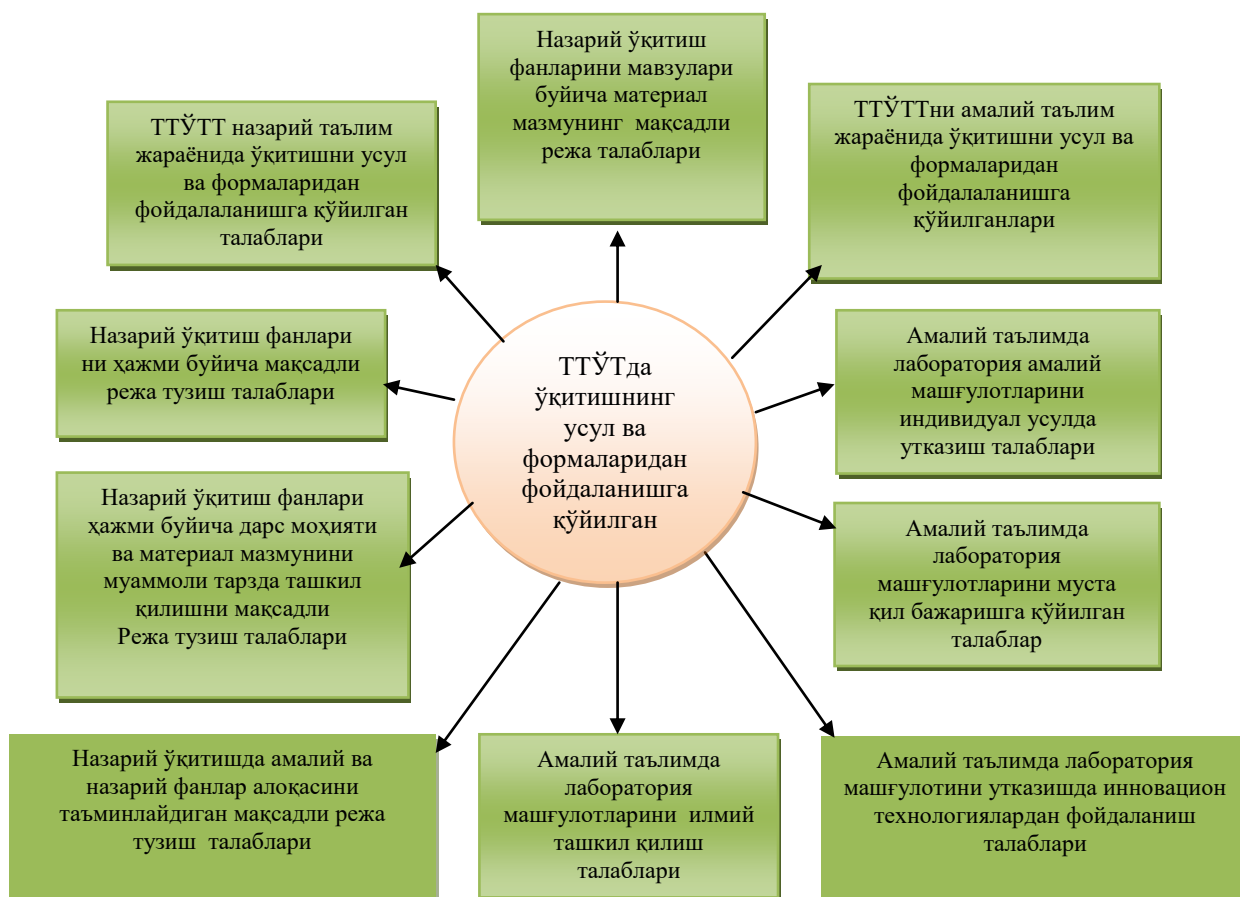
Назарий ўқитиш фанларини мавзулари буйича материал мазмунинг мақсадли режа талаблари

ТТЎТТ назарий таълим жараёнида ўқитишни усул ва формаларидан фойдаланишга қўйилган талаблари

ТТЎТТни амалий таълим жараёнида ўқитишни усул ва формаларидан фойдаланишга қўйилганлари

Назарий ўқитиш фанлари ни ҳажми буйича мақсадли режа тузиш талаблари

ТТЎТда ўқитишнинг усул ва формаларидан фойдаланишга қўйилган

Амалий таълимда лаборатория амалий машғулотларини индивидуал усулда утказиш талаблари

Назарий ўқитиш фанлари ҳажми буйича дарс моҳияти ва материал мазмунини муаммоли тарзда ташкил қилишни мақсадли Режа тузиш талаблари

Амалий таълимда лаборатория машғулотларини муста қил бажаришга қўйилган талаблар

Назарий ўқитишда амалий ва назарий фанлар алоқасини таъминлайдиган мақсадли режа тузиш талаблари

Амалий таълимда лаборатория машғулотларини илмий ташкил қилиш талаблари

Амалий таълимда лаборатория машғулотини утказишда инновацион технологиялардан фойдаланиш талаблари